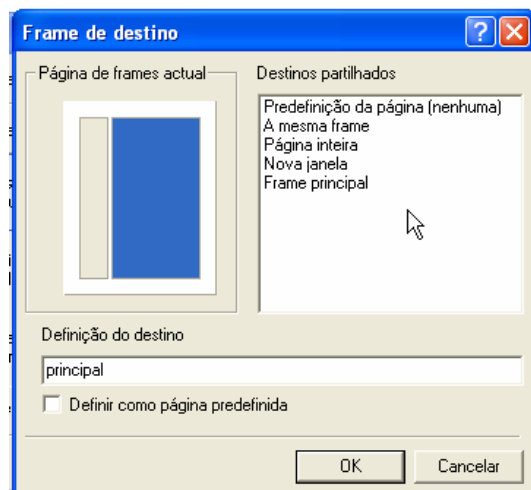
Frame de destino

?

Página de frames actual

Destinos partilhados

Predefinição da página (nenhuma)
A mesma frame
Página inteira
Nova janela
Frame principal

Definição do destino

principal

Definir como página predefinida

OK

Cancelar